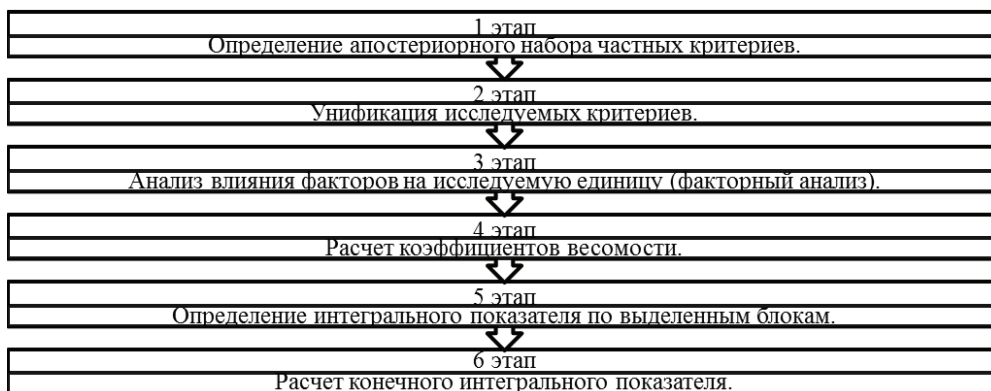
1 этап
Определение апостериорного набора частных критериев.

2 этап
Унификация исследуемых критериев.

3 этап
Анализ влияния факторов на исследуемую единицу (факторный анализ).

4 этап
Расчет коэффициентов весомости.

5 этап
Определение интегрального показателя по выделенным блокам.

6 этап
Расчет конечного интегрального показателя.